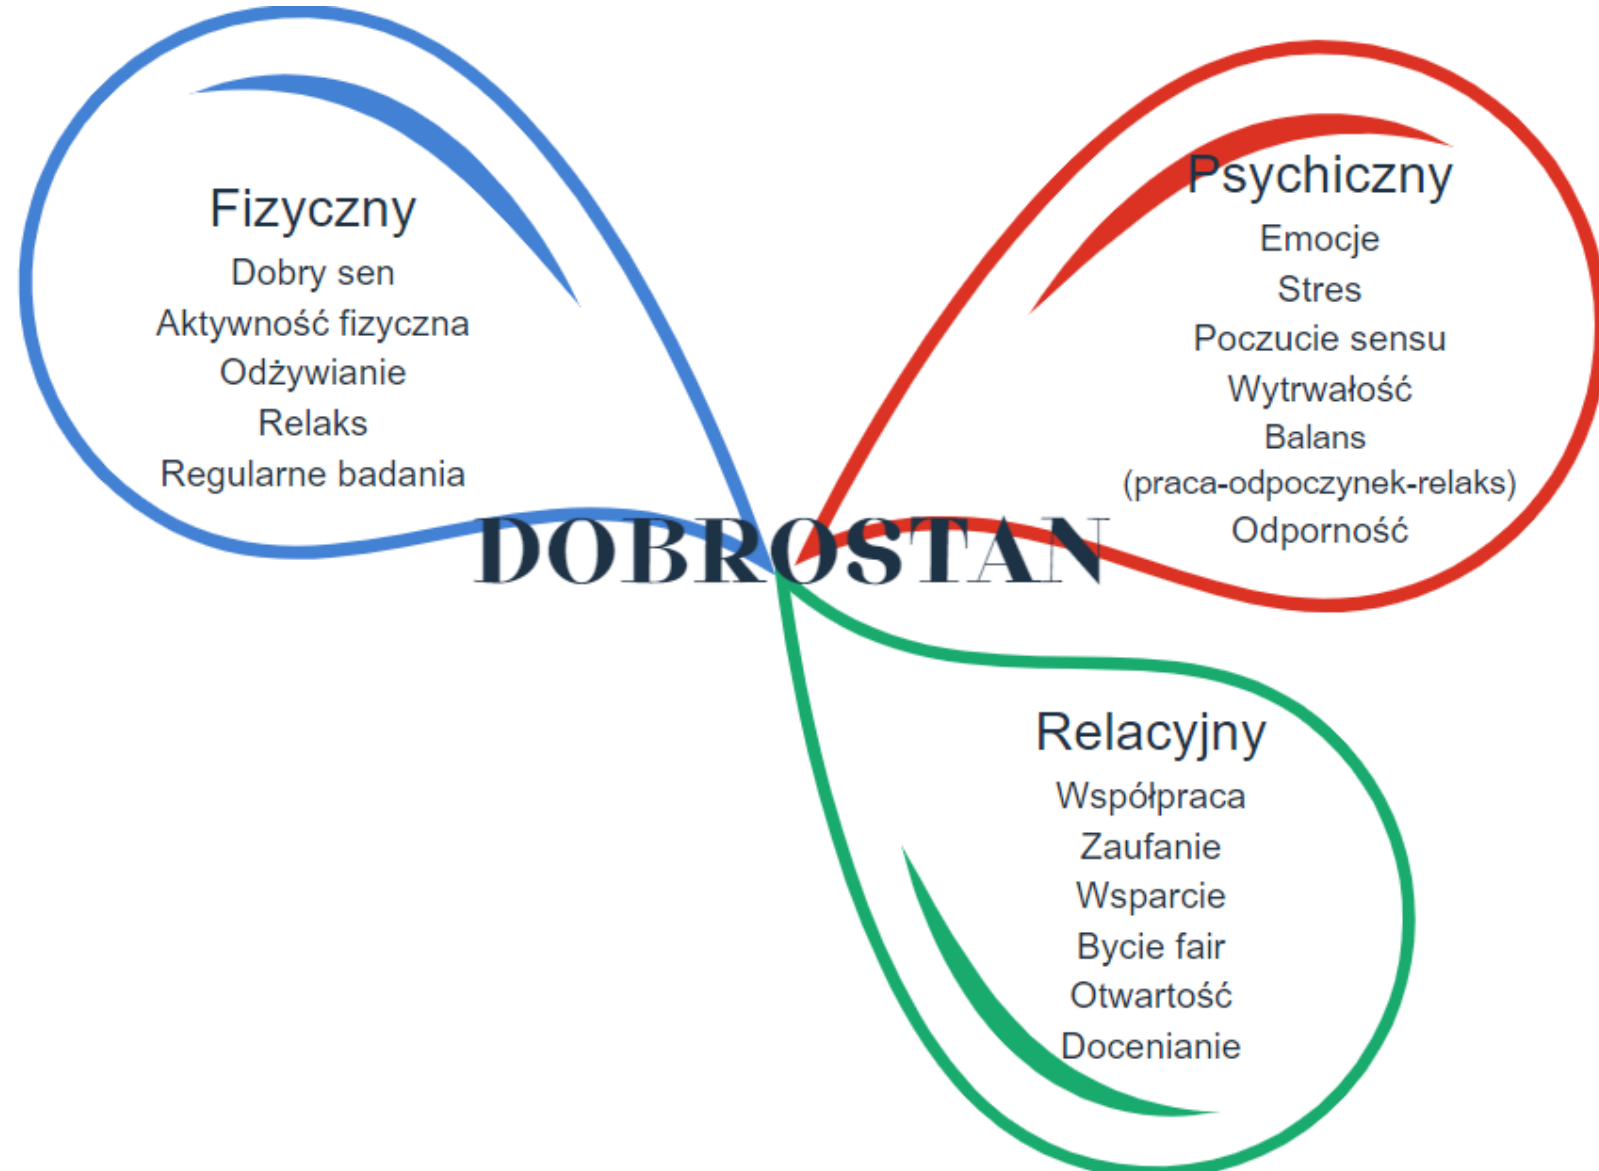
Fizyczny
Dobry sen
Aktywność fizyczna
Odżywianie
Relaks
Regularne badania

Psychiczny
Emocje
Stres
Poczucie sensu
Wytrwałość
Balans
(praca-odpoczynek-relaks)
Odporność

DOBROSTAN

Relacyjny
Współpraca
Zaufanie
Wsparcie
Bycie fair
Otwartość
Docenianie